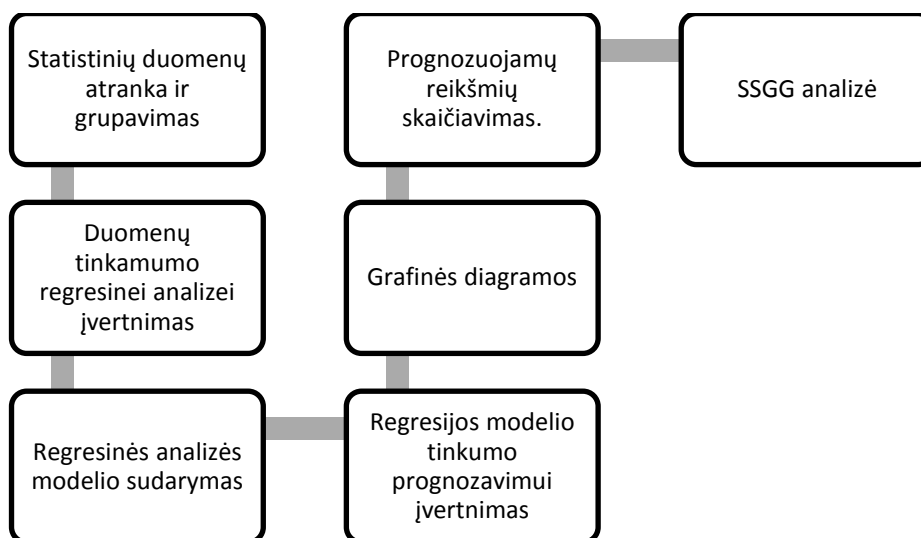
Statistinių duomenų atranka ir grupavimas

Duomenų tinkamumo regresinei analizei įvertnimas

Regresinės analizės modelio sudarymas

Regresijos modelio tinkumo prognozavimui įvertnimas

Grafinės diagramos

Prognozuojamų reikšmių skaičiavimas.

SSGG analizė